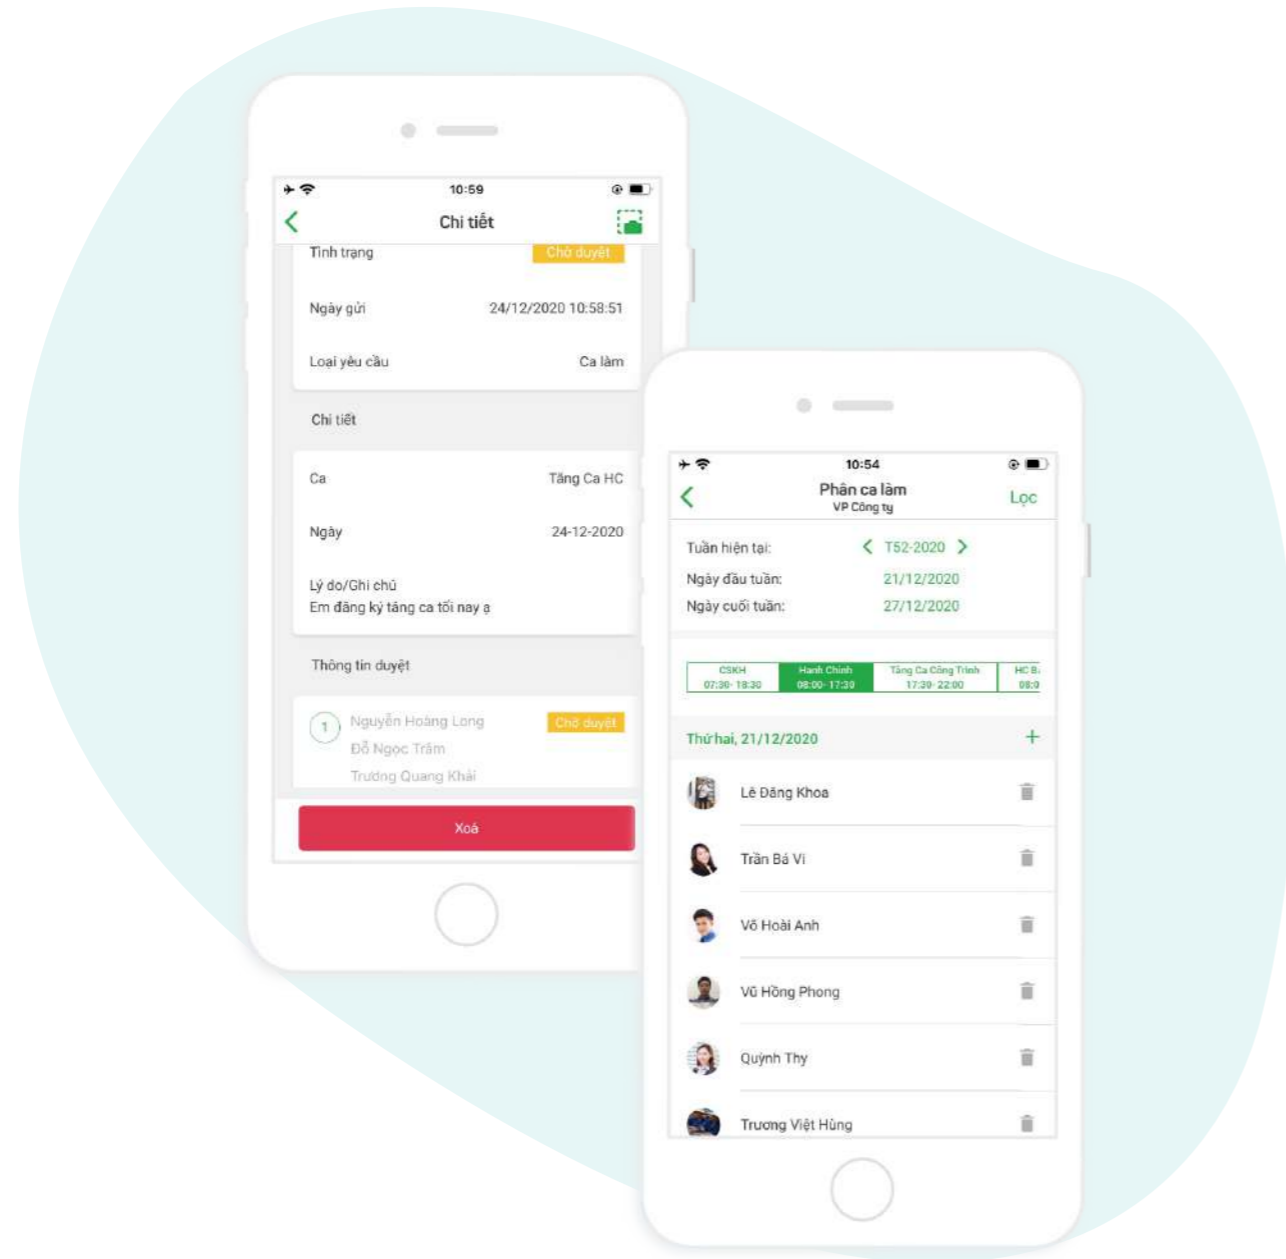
10:59

Chi tiết

Tình trạng Chờ duyệt

Ngày gửi 24/12/2020 10:58:51

Loại yêu cầu Ca làm

Chi tiết

Ca Tăng Ca HC

Ngày 24-12-2020

Lý do/Ghi chú
Em đăng ký tăng ca tối nay ạ

Thông tin duyệt

1 Nguyễn Hoàng Long Chờ duyệt
Đỗ Ngọc Trâm
Trương Quang Khải

Xoá

10:54

Phân ca làm
VP Công ty
Lọc

Tuần hiện tại: T52-2020
Ngày đầu tuần: 21/12/2020
Ngày cuối tuần: 27/12/2020

| CSKH 07:30- 18:30 | Hành Chính 08:00- 17:30 | Tăng Ca Công Trình 17:30- 22:00 | HC B. 08:0 |
|---|---|---|---|

Thứ hai, 21/12/2020 +

Lê Đăng Khoa

Trần Bá Vi

Võ Hoài Anh

Vũ Hồng Phong

Quỳnh Thy

Trương Việt Hùng